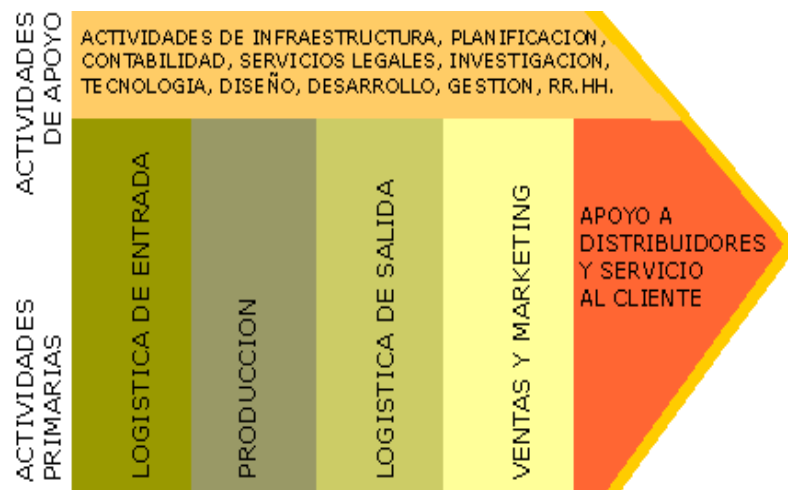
ACTIVIDADES DE APOYO

ACTIVIDADES DE INFRAESTRUCTURA, PLANIFICACION, CONTABILIDAD, SERVICIOS LEGALES, INVESTIGACION, TECNOLOGIA, DISEÑO, DESARROLLO, GESTION, RR.HH.

ACTIVIDADES PRIMARIAS

LOGISTICA DE ENTRADA

PRODUCCION

LOGISTICA DE SALIDA

VENTAS Y MARKETING

APOYO A DISTRIBUIDORES Y SERVICIO AL CLIENTE